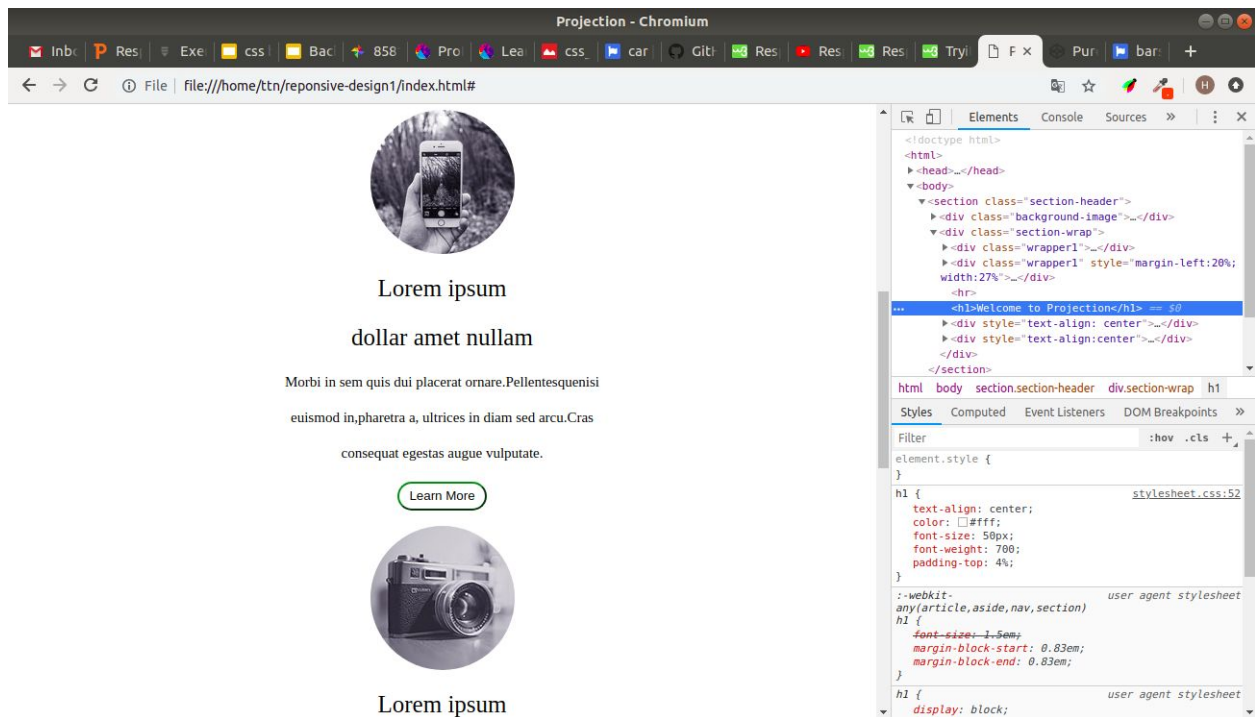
Projection - Chromium

Inbo | Res | Exe | css | Bac | 858 | Pro | Lea | css_ | car | Gith | Res | Res | Res | Tryi | P × | Pur | bar | +

File | file:///home/ttn/reponsive-design1/index.html#

Lorem ipsum

dollar amet nullam

Morbi in sem quis dui placerat ornare.Pellentesquenisi euismod in,pharetra a, ultrices in diam sed arcu.Cras consequat egestas augue vulputate.

Learn More

Lorem ipsum

Elements Console Sources »

<!doctype html>
<html>
▶<head>…</head>
▼<body>
▼<section class="section-header">
▶<div class="background-image">…</div>
▼<div class="section-wrap">
▶<div class="wrapper1">…</div>
▶<div class="wrapper1" style="margin-left:20%; width:27%">…</div>
<hr>
... <h1>Welcome to Projection</h1> == $0
▶<div style="text-align: center">…</div>
▶<div style="text-align:center">…</div>
</div>
</section>

html body section.section-header div.section-wrap h1

Styles Computed Event Listeners DOM Breakpoints »

Filter :hov .cls +

element.style {
}

h1 { stylesheet.css:52
text-align: center;
color: #fff;
font-size: 50px;
font-weight: 700;
padding-top: 4%;
}

:-webkit-any(article,aside,nav,section) h1 { user agent stylesheet
font-size: 1.5em;
margin-block-start: 0.83em;
margin-block-end: 0.83em;
}

h1 { user agent stylesheet
display: block;